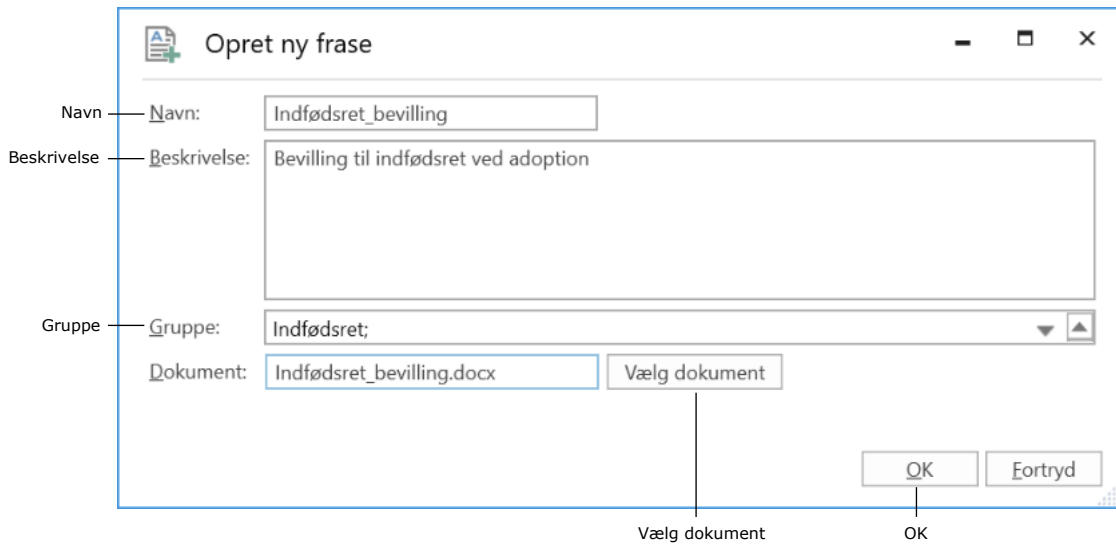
Opret ny frase

Navn

Navn: Indfødsret_bevilling

Beskrivelse

Beskrivelse: Bevilling til indfødsret ved adoption

Gruppe

Gruppe: Indfødsret;

Dokument: Indfødsret_bevilling.docx

Vælg dokument

OK

Fortryd

Vælg dokument

OK